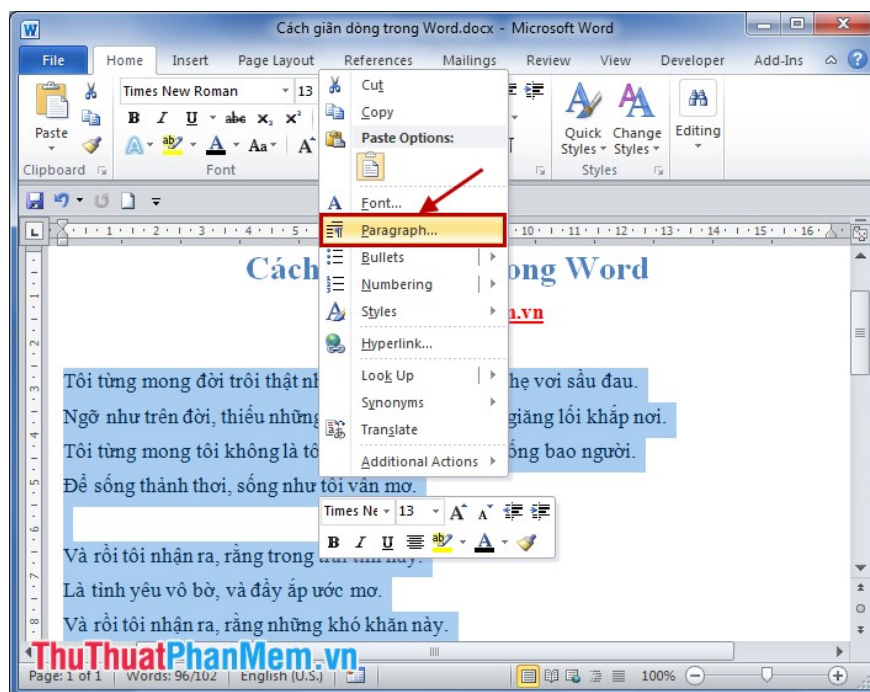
Cách giãn dòng trong Word.docx - Microsoft Word

File Home Insert Page Layout References Mailings Review View Developer Add-Ins

Times New Roman 13

Paste

Clipboard Font

Quick Styles Change Styles Editing

Styles

Cut
Copy
Paste Options:
Font...
Paragraph...
Bullets
Numbering
Styles
Hyperlink...
Look Up
Synonyms
Translate
Additional Actions

Cách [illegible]ong Word

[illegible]n.vn

Tôi từng mong đời trôi thật nh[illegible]hẹ vơi sầu đau.

Ngỡ như trên đời, thiếu những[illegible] giăng lối khắp nơi.

Tôi từng mong tôi không là tô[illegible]ống bao người.

Để sống thảnh thơi, sống như tôi vẫn mơ.

Times Ne 13

Và rồi tôi nhận ra, rằng trong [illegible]

Là tình yêu vô bờ, và đầy ắp ước mơ.

Và rồi tôi nhận ra, rằng những khó khăn này.

ThuThuatPhanMem.vn

Page: 1 of 1 Words: 96/102 English (U.S.) 100%